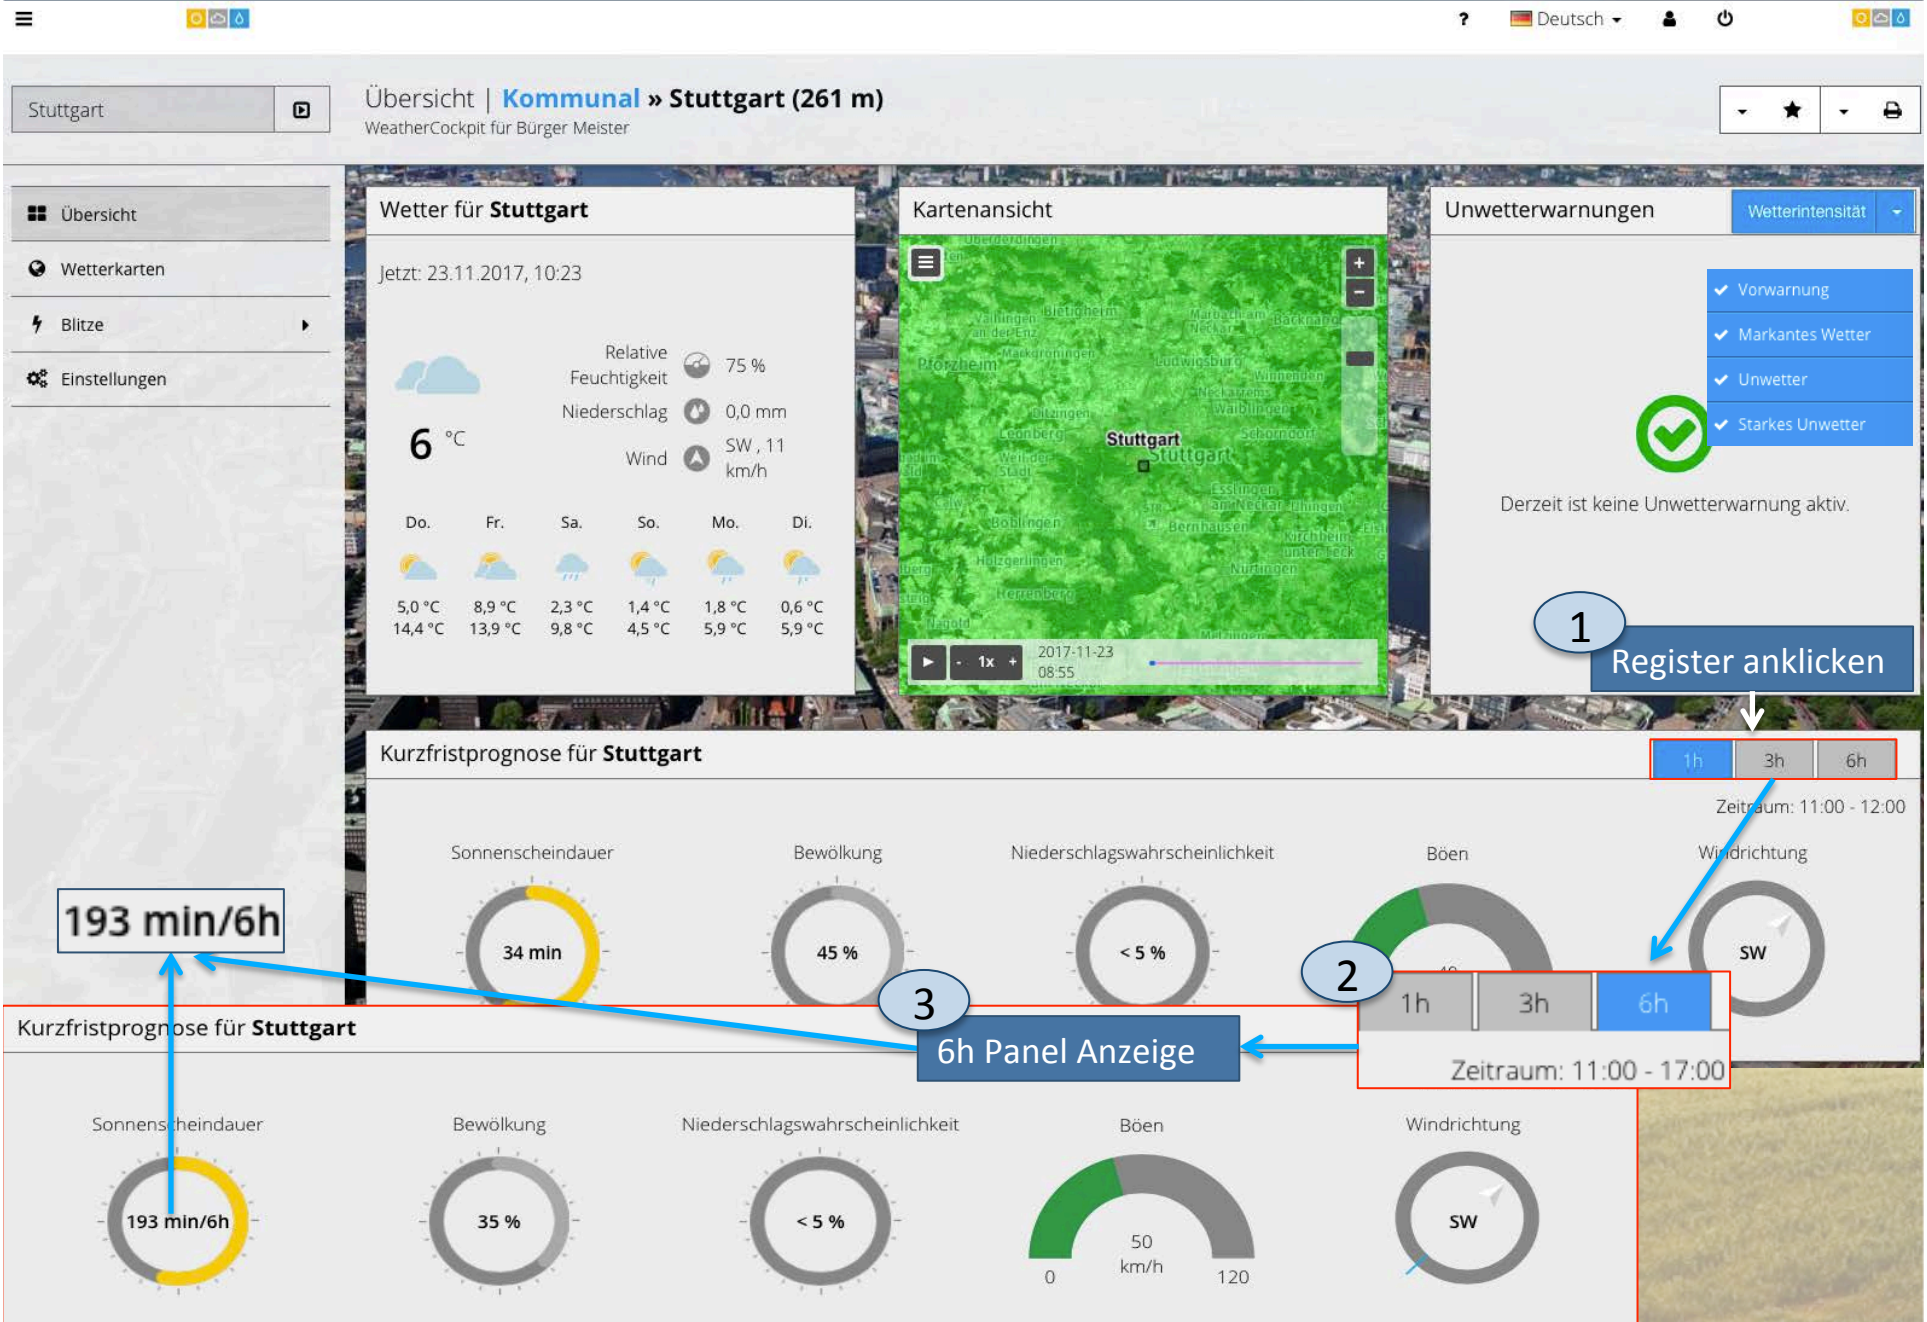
? Deutsch

Stuttgart

Übersicht | Kommunal » Stuttgart (261 m)
WeatherCockpit für Bürger Meister

Übersicht
Wetterkarten
Blitze
Einstellungen

Wetter für Stuttgart

Jetzt: 23.11.2017, 10:23

6 °C

Relative Feuchtigkeit 75 %
Niederschlag 0,0 mm
Wind SW , 11 km/h

| Do. | Fr. | Sa. | So. | Mo. | Di. |
|---|---|---|---|---|---|
| 5,0 °C | 8,9 °C | 2,3 °C | 1,4 °C | 1,8 °C | 0,6 °C |
| 14,4 °C | 13,9 °C | 9,8 °C | 4,5 °C | 5,9 °C | 5,9 °C |

Kartenansicht

Bietigheim
Pforzheim
Ludwigsburg
Leonberg
Stuttgart
Stuttgart
Waiblingen
Schorndorf
Esslingen am Neckar
Böblingen
Bernhausen
Kirchheim unter Teck
Holzgerlingen
Nürtingen
Herrenberg
1x
2017-11-23 08:55

Unwetterwarnungen
Wetterintensität
Vorwarnung
Markantes Wetter
Unwetter
Starkes Unwetter

Derzeit ist keine Unwetterwarnung aktiv.

1
Register anklicken

Kurzfristprognose für Stuttgart
1h 3h 6h
Zeitraum: 11:00 - 12:00

Sonnenscheindauer
34 min
Bewölkung
45 %
Niederschlagswahrscheinlichkeit
< 5 %
Böen
Windrichtung
SW

193 min/6h

2
1h 3h 6h
Zeitraum: 11:00 - 17:00

3
6h Panel Anzeige

Kurzfristprognose für Stuttgart

Sonnenscheindauer
193 min/6h
Bewölkung
35 %
Niederschlagswahrscheinlichkeit
< 5 %
Böen
50 km/h
0
120
Windrichtung
SW